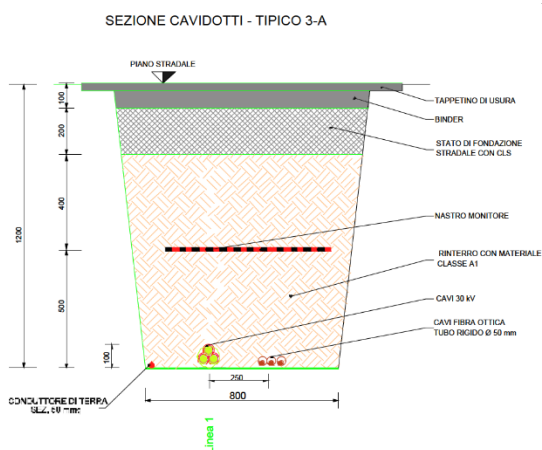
SEZIONE CAVIDOTTI - TIPICO 3-A

PIANO STRADALE

TAPPETINO DI USURA

BINDER

STATO DI FONDAZIONE STRADALE CON CLS

NASTRO MONITORE

RINTERRO CON MATERIALE CLASSE A1

CAVI 30 kV

CAVI FIBRA OTTICA TUBO RIGIDO Ø 50 mm

100
200
400
1200
500
100

250
800

CONDUTTORE DI TERRA SEZ. 50 mm

Linea 1